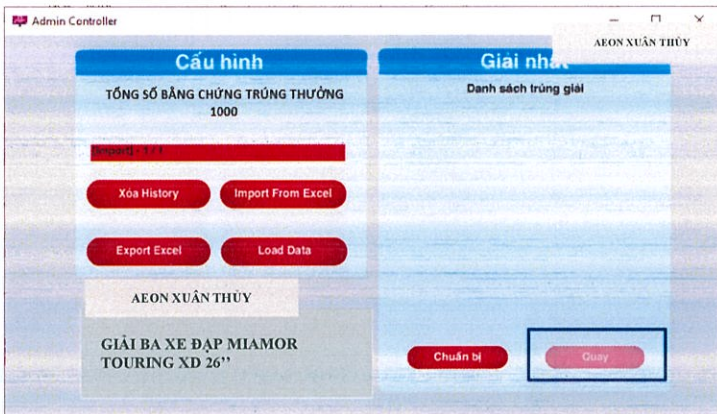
Admin Controller

AEON XUÂN THỦY

Cấu hình

TỔNG SỐ BẰNG CHỨNG TRÚNG THƯỞNG 1000

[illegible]

Xóa History

Import From Excel

Export Excel

Load Data

AEON XUÂN THỦY

GIẢI BA XE ĐẠP MIAMOR TOURING XD 26''

Giải nhất

Danh sách trúng giải

Chuẩn bị

Quay